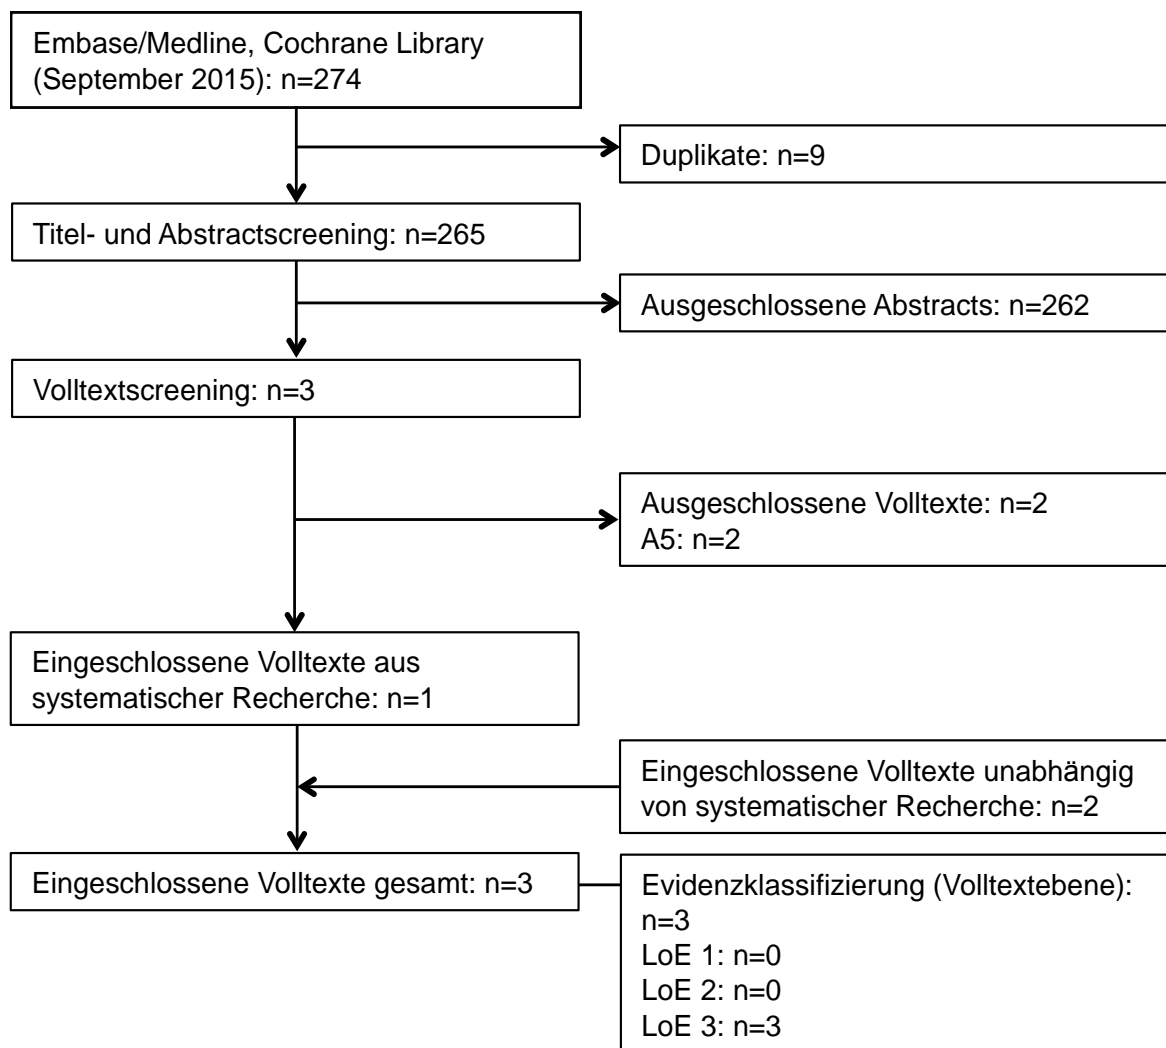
Embase/Medline, Cochrane Library (September 2015): n=274

Duplikate: n=9

Titel- und Abstractscreening: n=265

Ausgeschlossene Abstracts: n=262

Volltextscreening: n=3

Ausgeschlossene Volltexte: n=2
A5: n=2

Eingeschlossene Volltexte aus systematischer Recherche: n=1

Eingeschlossene Volltexte unabhängig von systematischer Recherche: n=2

Eingeschlossene Volltexte gesamt: n=3

Evidenzklassifizierung (Volltextebene): n=3
LoE 1: n=0
LoE 2: n=0
LoE 3: n=3